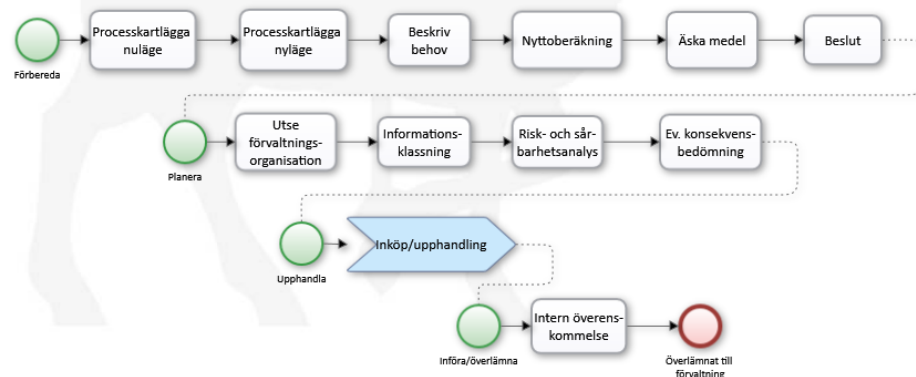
Förbereda

Processkartlägga nuläge

Processkartlägga nyläge

Beskriv behov

Nyttoberäkning

Äska medel

Beslut

Planera

Utse förvaltningsorganisation

Informationsklassning

Risk- och sårbarhetsanalys

Ev. konsekvensbedömning

Upphandla

Inköp/upphandling

Införa/överlämna

Intern överenskommelse

Överlämnat till förvaltning